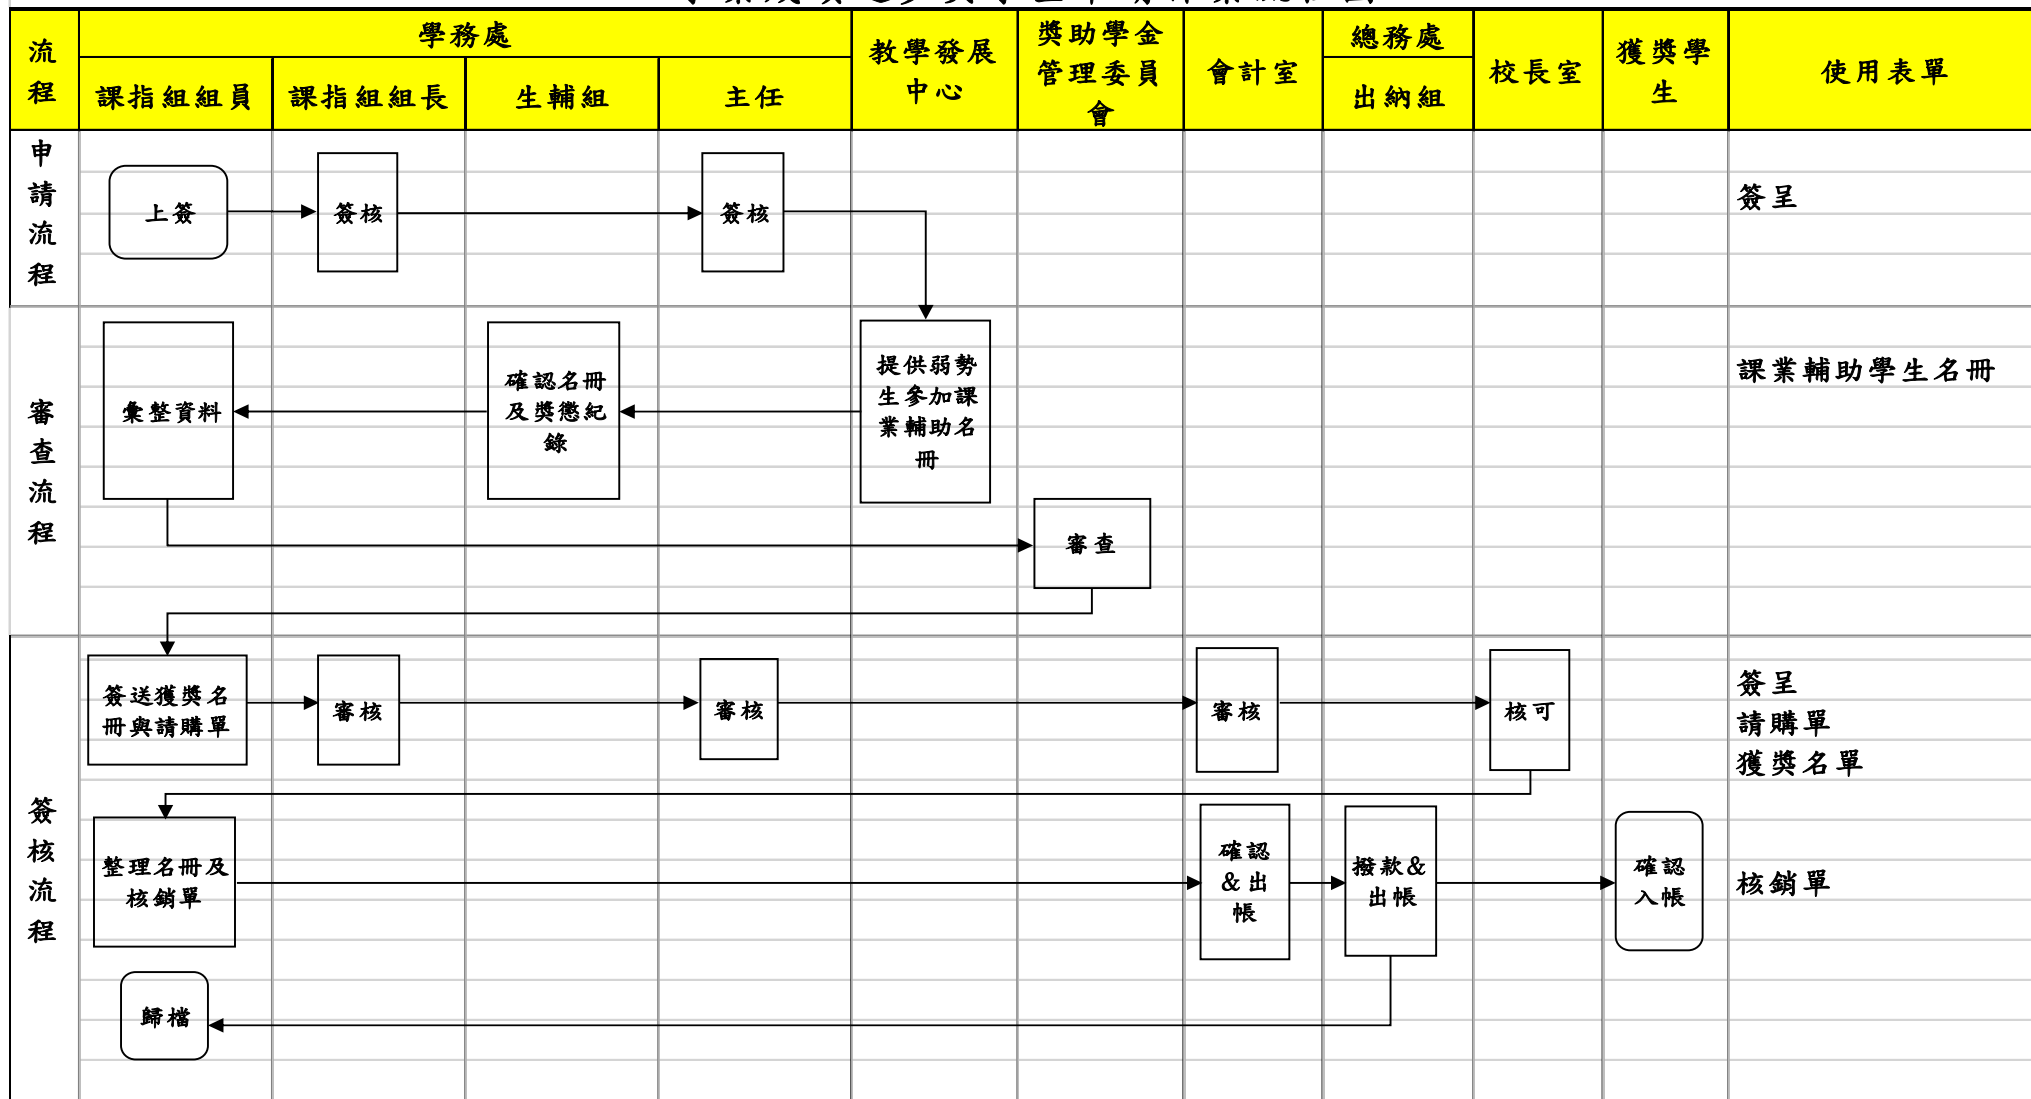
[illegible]

| 流程 | 學務處 課指組組員 | 學務處 課指組組長 | 學務處 生輔組 | 學務處 主任 | 教學發展中心 | 獎助學金管理委員會 | 會計室 | 總務處 出納組 | 校長室 | 獲獎學生 | 使用表單 |
|---|---|---|---|---|---|---|---|---|---|---|---|
| 申請流程 | 上簽 | 簽核 | | 簽核 | | | | | | | 簽呈 |
| 審查流程 | 彙整資料 | | 確認名冊及獎懲紀錄 | | 提供弱勢生參加課業輔助名冊 | 審查 | | | | | 課業輔助學生名冊 |
| 簽核流程 | 簽送獲獎名冊與請購單 | 審核 | | 審核 | | | 審核 | | 核可 | | 簽呈 請購單 獲獎名單 |
| | 整理名冊及核銷單 | | | | | | 確認&出帳 | 撥款&出帳 | | 確認入帳 | 核銷單 |
| | 歸檔 | | | | | | | | | | |